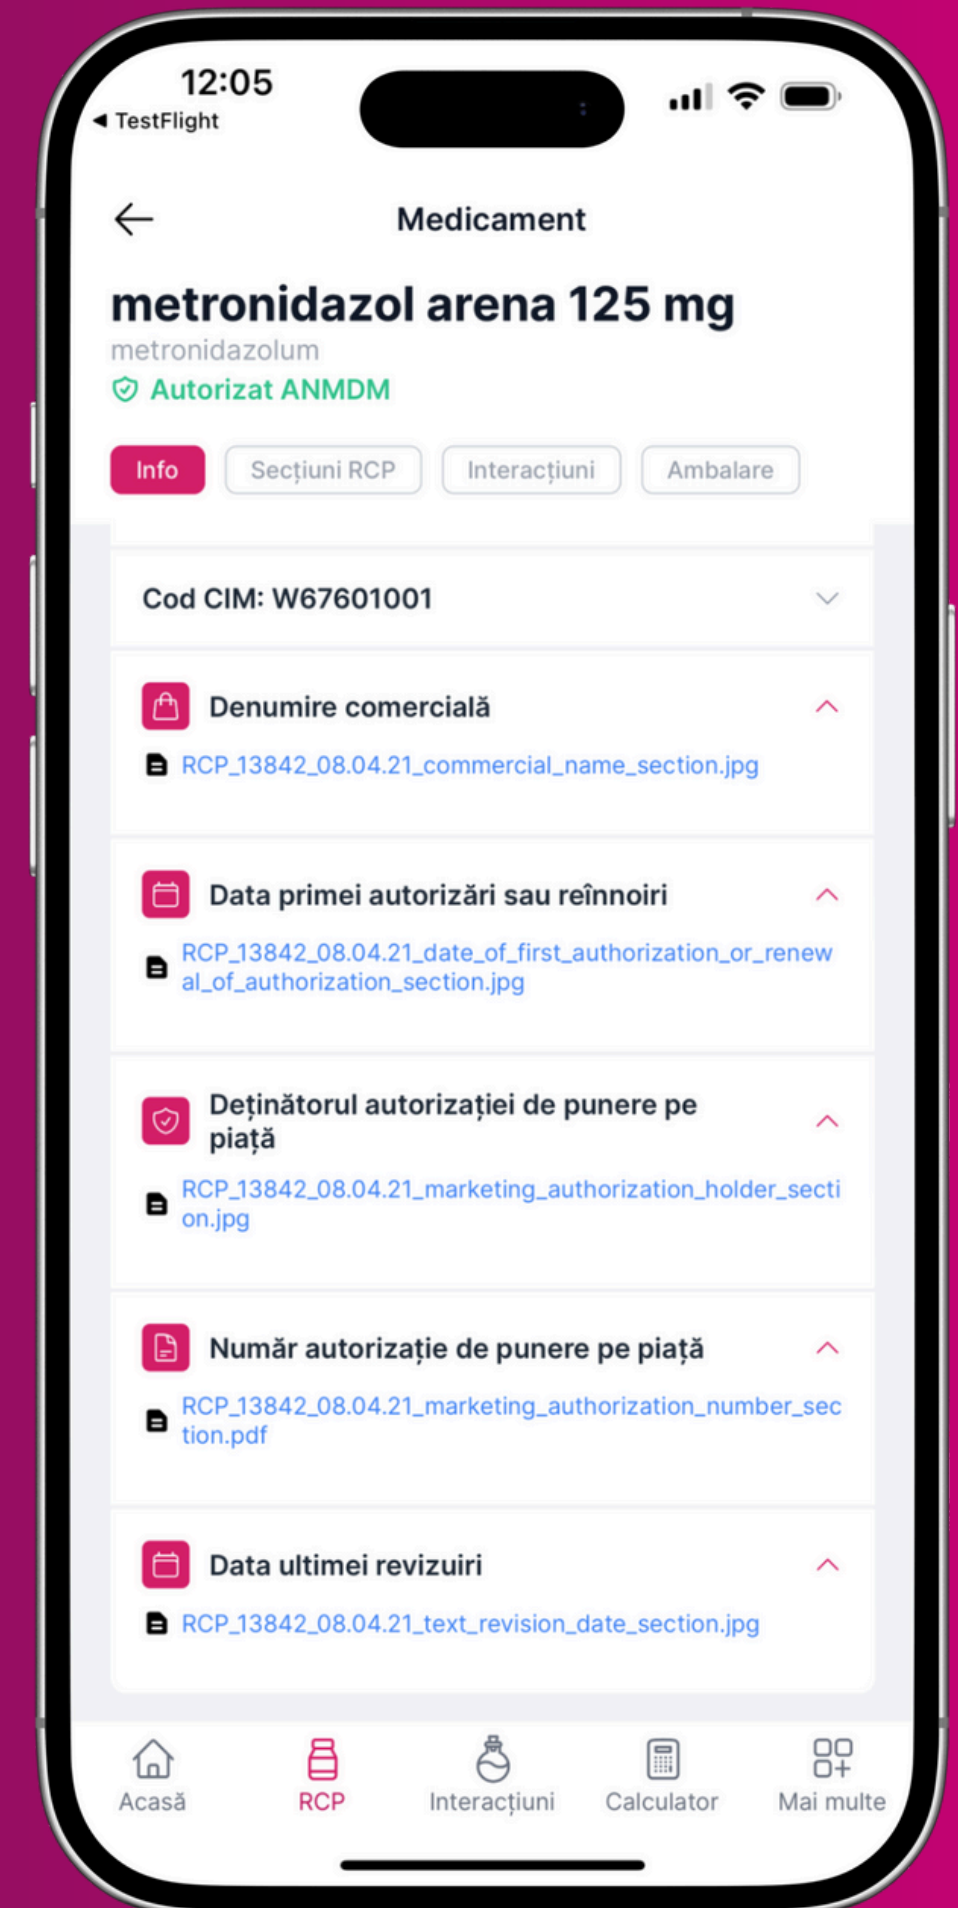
12:05
◀ TestFlight

Medicament

metronidazol arena 125 mg
metronidazolum
Autorizat ANMDM

Info
Secțiuni RCP
Interacțiuni
Ambalare

Cod CIM: W67601001

Denumire comercială
RCP_13842_08.04.21_commercial_name_section.jpg

Data primei autorizări sau reînnoiri
RCP_13842_08.04.21_date_of_first_authorization_or_renewal_of_authorization_section.jpg

Deținătorul autorizației de punere pe piață
RCP_13842_08.04.21_marketing_authorization_holder_section.jpg

Număr autorizație de punere pe piață
RCP_13842_08.04.21_marketing_authorization_number_section.pdf

Data ultimei revizuiri
RCP_13842_08.04.21_text_revision_date_section.jpg

Acasă
RCP
Interacțiuni
Calculator
Mai multe